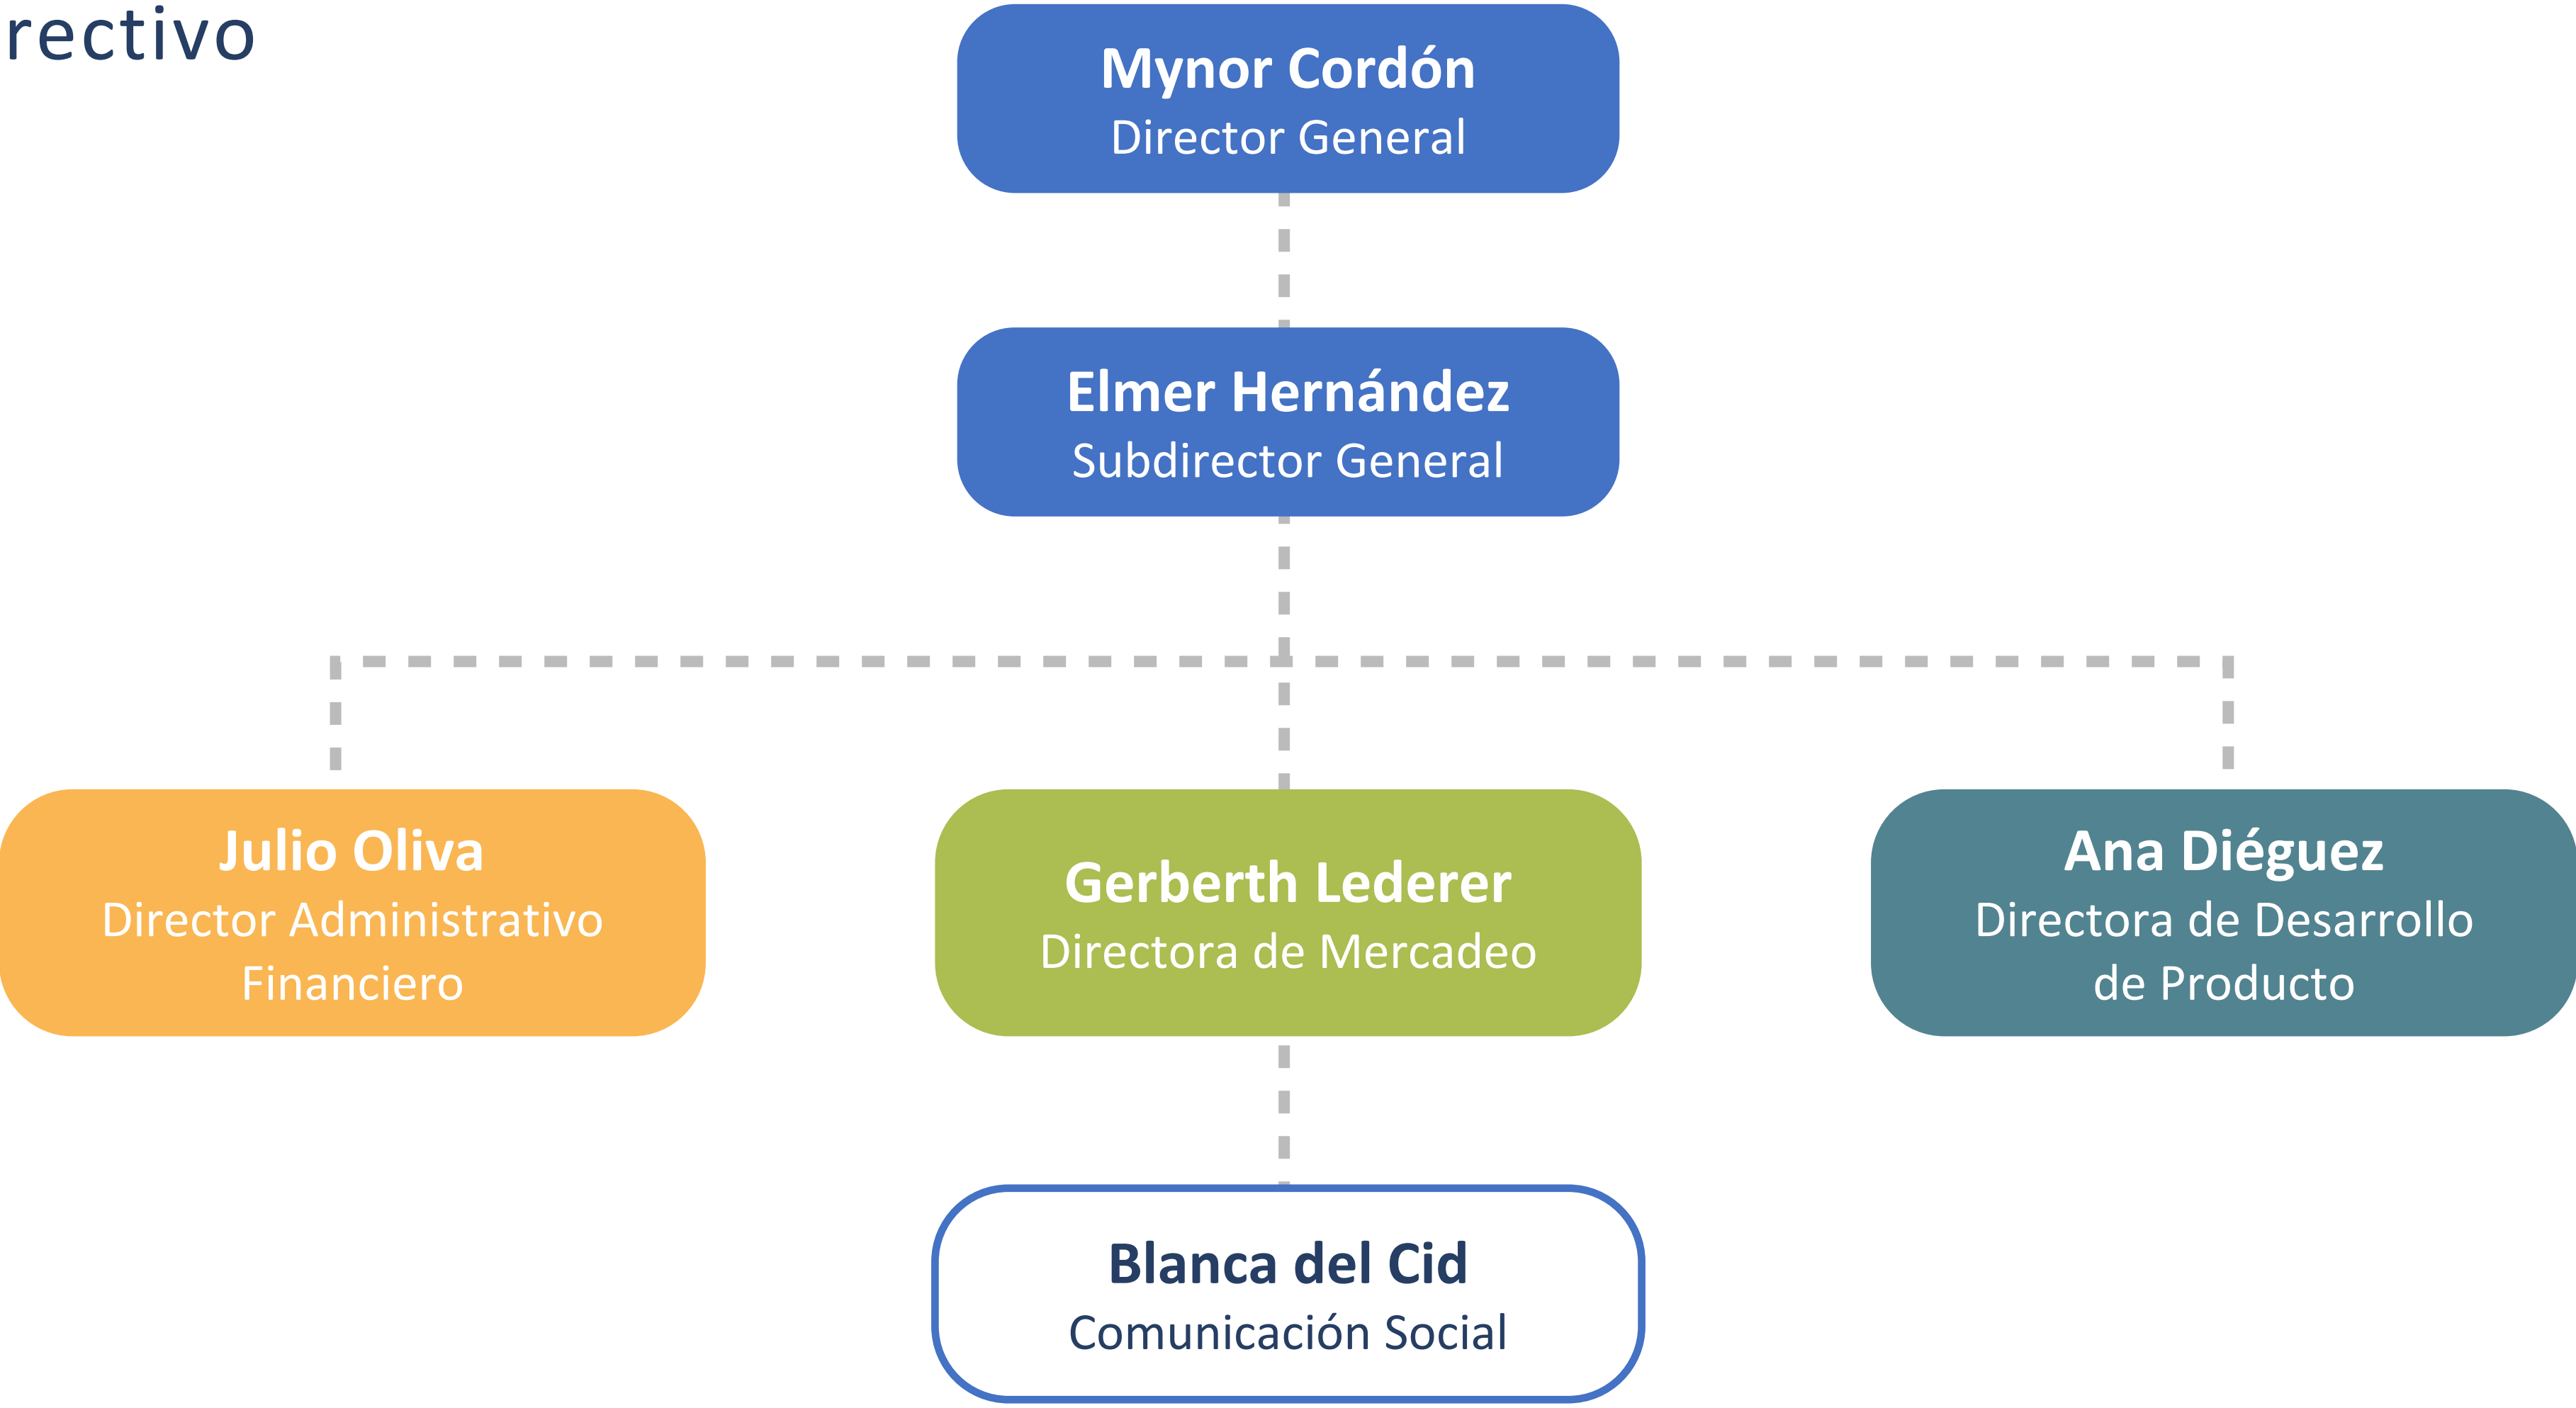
rectivo

Mynor Cordón
Director General

Elmer Hernández
Subdirector General

Julio Oliva
Director Administrativo Financiero

Gerberth Lederer
Directora de Mercadeo

Ana Diéguez
Directora de Desarrollo de Producto

Blanca del Cid
Comunicación Social